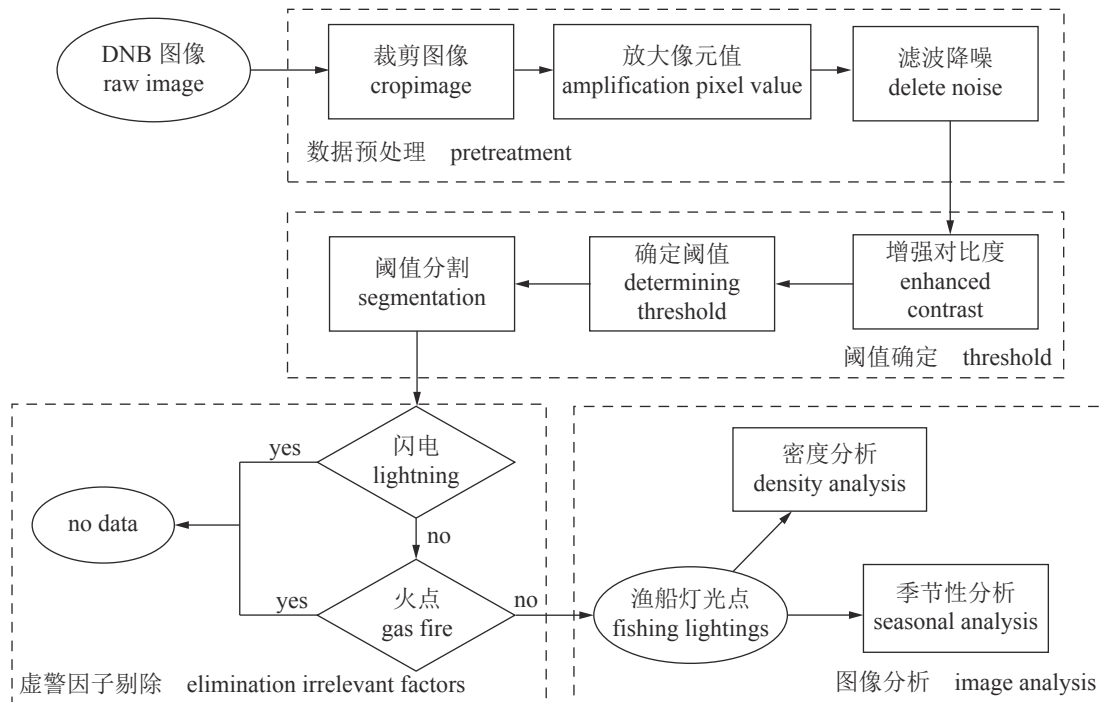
DNB 图像
raw image

裁剪图像
cropimage

放大像元值
amplification pixel value

滤波降噪
delete noise

数据预处理 pretreatment

增强对比度
enhanced contrast

确定阈值
determining threshold

阈值分割
segmentation

阈值确定 threshold

闪电
lightning

yes

no data

no

火点
gas fire

yes

no

渔船灯光点
fishing lightings

密度分析
density analysis

季节性分析
seasonal analysis

虚警因子剔除 elimination irrelevant factors

图像分析 image analysis